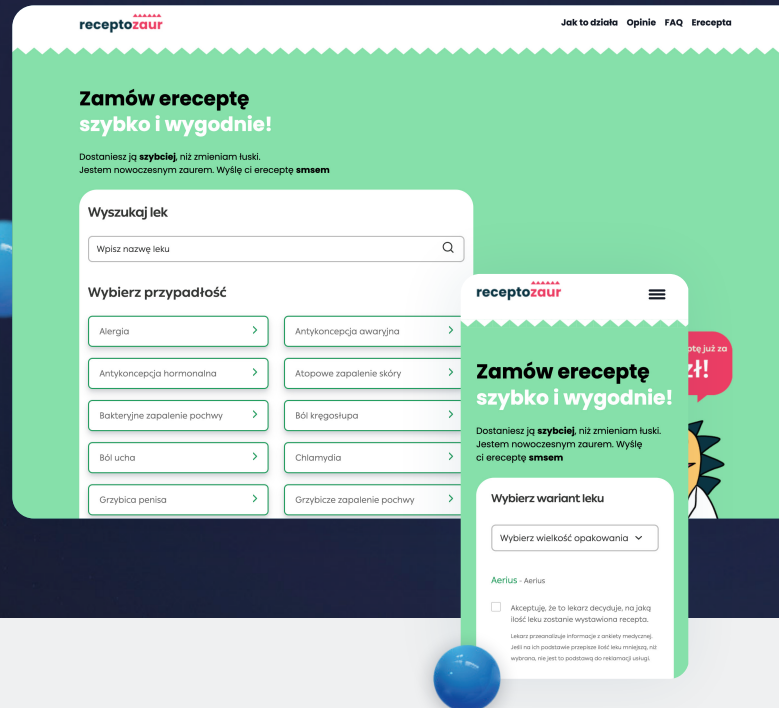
receptozaur

Jak to działa Opinie FAQ Erecepta

Zamów ereceptę
szybko i wygodnie!

Dostaniesz ją **szybciej**, niż zmieniam łuski.
Jestem nowoczesnym zaurem. Wyślę ci ereceptę **smsem**

Wyszukaj lek

Wpisz nazwę leku

Wybierz przypadłość

| | |
|---|---|
| Alergia | Antykoncepcja awaryjna |
| Antykoncepcja hormonalna | Atopowe zapalenie skóry |
| Bakteryjne zapalenie pochwy | Bói kręgosłupa |
| Bói ucha | Chlamydia |
| Grzybica penisa | Grzybicze zapalenie pochwy |

receptozaur

Zamów ereceptę
szybko i wygodnie!

Dostaniesz ją **szybciej**, niż zmieniam łuski.
Jestem nowoczesnym zaurem. Wyślę ci ereceptę **smsem**

ptę już za
ł!

Wybierz wariant leku

Wybierz wielkość opakowania

Aerius - Aerius

Akceptuję, że to lekarz decyduje, na jaką ilość leku zostanie wystawiona recepta.

Lekarz przeanalizuje informacje z ankiety medycznej. Jeśli na ich podstawie przepisze ilość leku mniejszą, niż wybrana, nie jest to podstawą do reklamacji usługi.